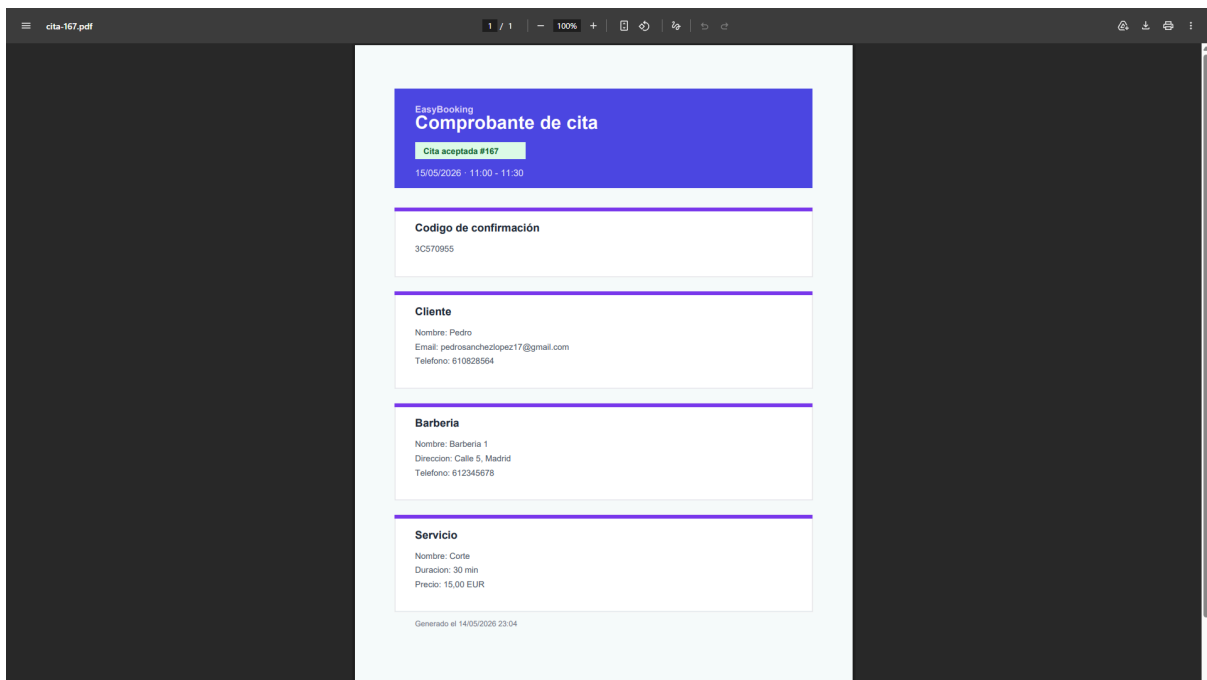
cita-167.pdf

1 / 1 | − 100% +

EasyBooking
Comprobante de cita

Cita aceptada #167

15/05/2026 · 11:00 - 11:30

Codigo de confirmación

3C570955

Cliente

Nombre: Pedro
Email: pedrosanchezlopez17@gmail.com
Telefono: 610828564

Barberia

Nombre: Barberia 1
Direccion: Calle 5, Madrid
Telefono: 612345678

Servicio

Nombre: Corte
Duracion: 30 min
Precio: 15,00 EUR

Generado el 14/05/2026 23:04